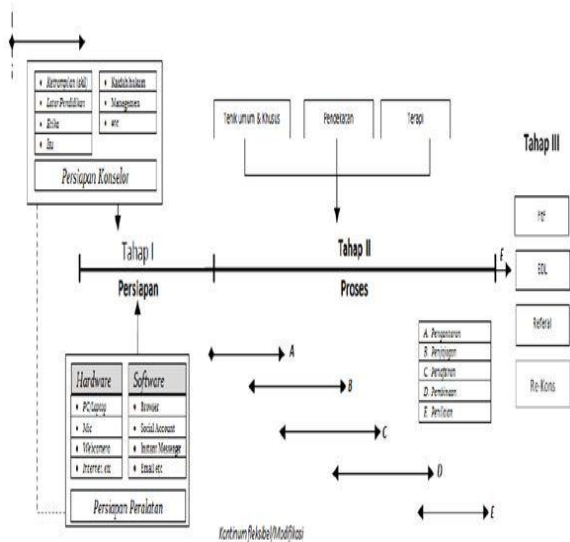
• Keterampilan (skil)
• Latar Pendidikan
• Etika
• Ilmu

• Kepribadian
• Manajemen
• etc

Persiapan Konselor

Teknik umum & Khusus

Pendekatan

Terapi

Tahap III

Tahap I

Persiapan

Tahap II

Proses

E

PtF

EDL

Referal

Re-Kons

A. Pengantaran
B. Penjajagan
C. Penafsiran
D. Pembinaan
E. Penilaian

Hardware

Software

• PC/Laptop
• Mic
• Webcamera
• Internet etc

• Browser
• Social Account
• Instant Message
• Email etc

Persiapan Peralatan

A

B

C

D

E

Kontinum fleksibel/Modifikasi